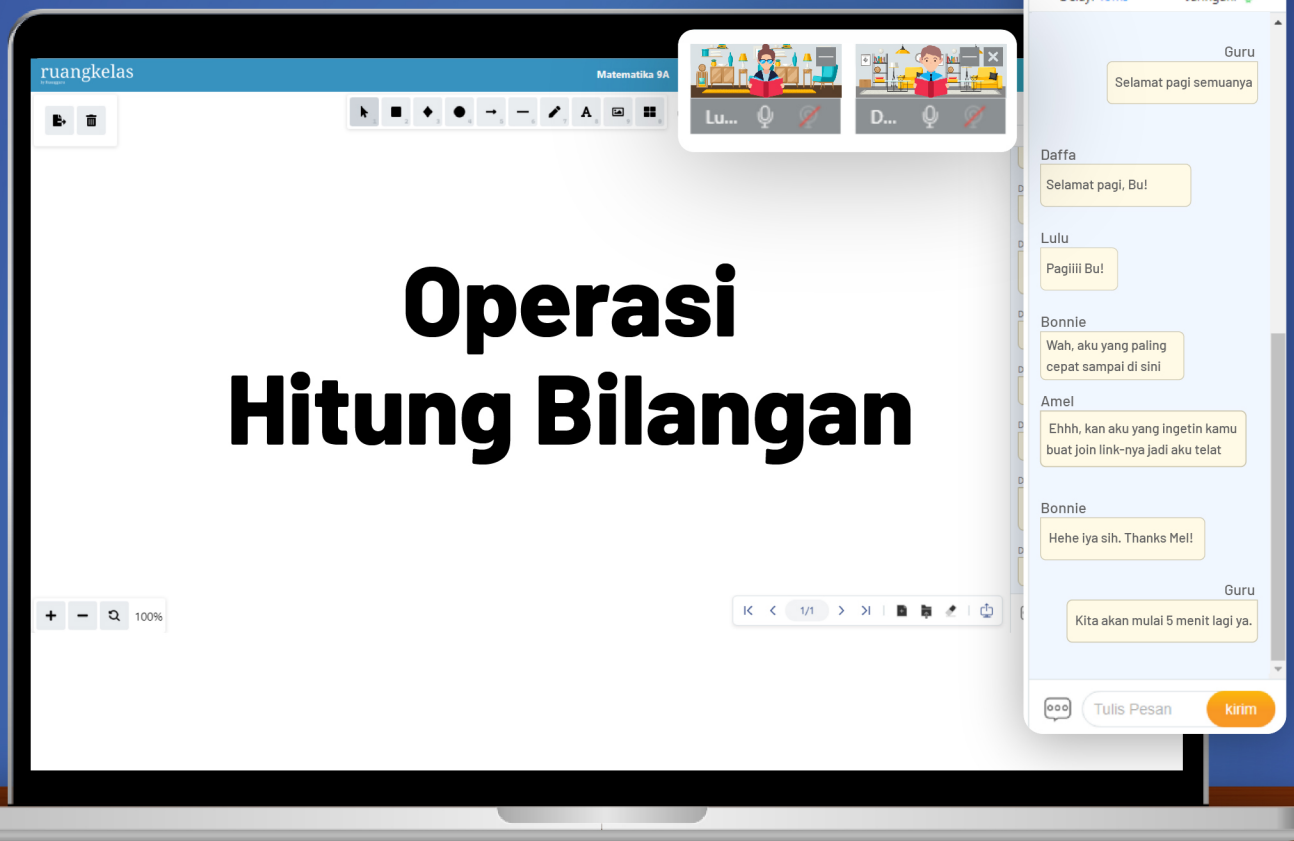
ruangkelas

Matematika 9A

Lu...

D...

Operasi
Hitung Bilangan

100%

1/1

Guru
Selamat pagi semuanya

Daffa
Selamat pagi, Bu!

Lulu
Pagiii Bu!

Bonnie
Wah, aku yang paling cepat sampai di sini

Amel
Ehhh, kan aku yang ingetin kamu buat join link-nya jadi aku telat

Bonnie
Hehe iya sih. Thanks Mel!

Guru
Kita akan mulai 5 menit lagi ya.

Tulis Pesan
kirim